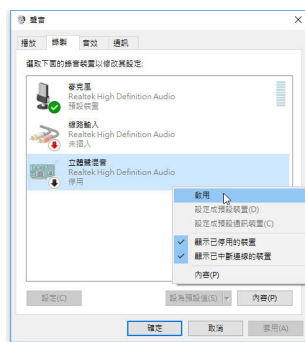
聲音

播放　錄製　音效　通訊

選取下面的錄音裝置以修改其設定:

麥克風
Realtek High Definition Audio
預設裝置

線路輸入
Realtek High Definition Audio
未插入

立體聲混音
Realtek High Definition Audio
停用

啟用
設定成預設裝置(D)
設定成預設通訊裝置(C)
顯示已停用的裝置
顯示已中斷連線的裝置
內容(P)

設定(C)　設為預設值(S)　內容(P)

確定　取消　套用(A)